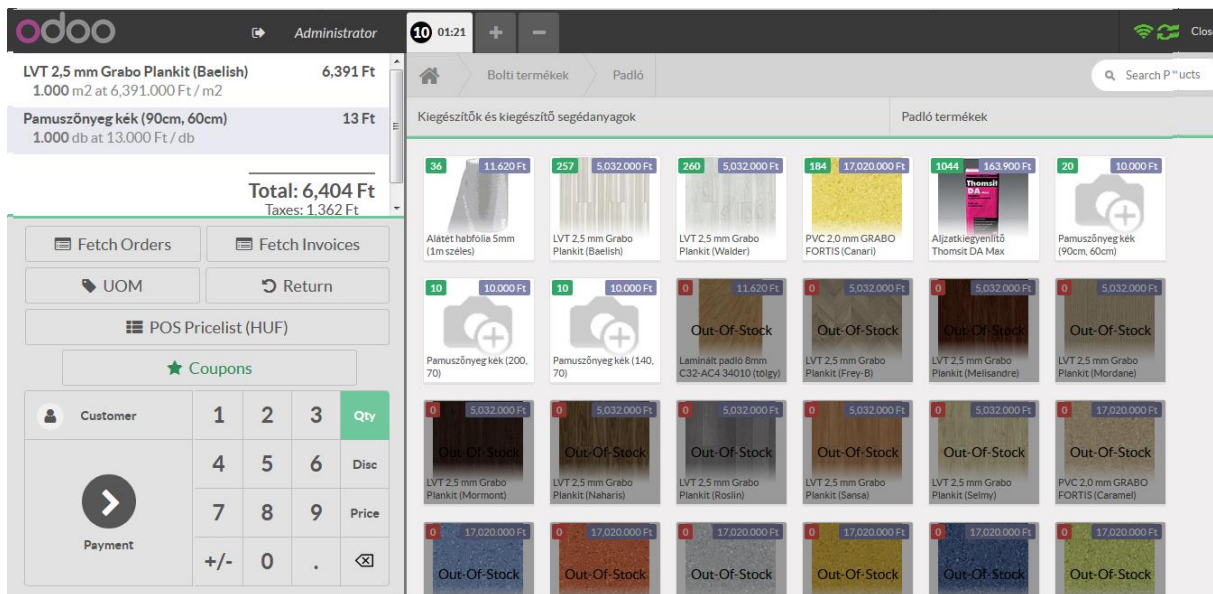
odoo Administrator 10 01:21 + − Clos

LVT 2,5 mm Grabo Plankit (Baelish) 6,391 Ft
1.000 m2 at 6,391.000 Ft / m2

Pamuszőnyeg kék (90cm, 60cm) 13 Ft
1.000 db at 13.000 Ft / db

Total: 6,404 Ft
Taxes: 1,362 Ft

Fetch Orders
Fetch Invoices
UOM
Return
POS Pricelist (HUF)
Coupons

Customer
1 2 3 Qty
4 5 6 Disc
7 8 9 Price
+/- 0 .
Payment

Bolti termékek Padló
Search P ucts

Kiegészítők és kiegészítő segédanyagok
Padló termékek

36 11.620 Ft Alátét habfólia 5mm (1m széles)
257 5,032.000 Ft LVT 2,5 mm Grabo Plankit (Baelish)
260 5,032.000 Ft LVT 2,5 mm Grabo Plankit (Walder)
184 17,020.000 Ft PVC 2,0 mm GRABO FORTIS (Canari)
1044 163.900 Ft Aljzatkiegyenlítő Thomsit DA Max
20 10.000 Ft Pamuszőnyeg kék (90cm, 60cm)

10 10.000 Ft Pamuszőnyeg kék (200, 70)
10 10.000 Ft Pamuszőnyeg kék (140, 70)
0 11.620 Ft Out-Of-Stock Laminált padló 8mm C32-AC4 34010 (tölgy)
0 5,032.000 Ft Out-Of-Stock LVT 2,5 mm Grabo Plankit (Frey-B)
0 5,032.000 Ft Out-Of-Stock LVT 2,5 mm Grabo Plankit (Melisandre)
0 5,032.000 Ft Out-Of-Stock LVT 2,5 mm Grabo Plankit (Mordane)

0 5,032.000 Ft Out-Of-Stock LVT 2,5 mm Grabo Plankit (Mormont)
0 5,032.000 Ft Out-Of-Stock LVT 2,5 mm Grabo Plankit (Naharis)
0 5,032.000 Ft Out-Of-Stock LVT 2,5 mm Grabo Plankit (Roslin)
0 5,032.000 Ft Out-Of-Stock LVT 2,5 mm Grabo Plankit (Sansa)
0 5,032.000 Ft Out-Of-Stock LVT 2,5 mm Grabo Plankit (Selmy)
0 17,020.000 Ft Out-Of-Stock PVC 2,0 mm GRABO FORTIS (Caramel)

0 17,020.000 Ft Out-Of-Stock
0 17,020.000 Ft Out-Of-Stock
0 17,020.000 Ft Out-Of-Stock
0 17,020.000 Ft Out-Of-Stock
0 17,020.000 Ft Out-Of-Stock
0 17,020.000 Ft Out-Of-Stock